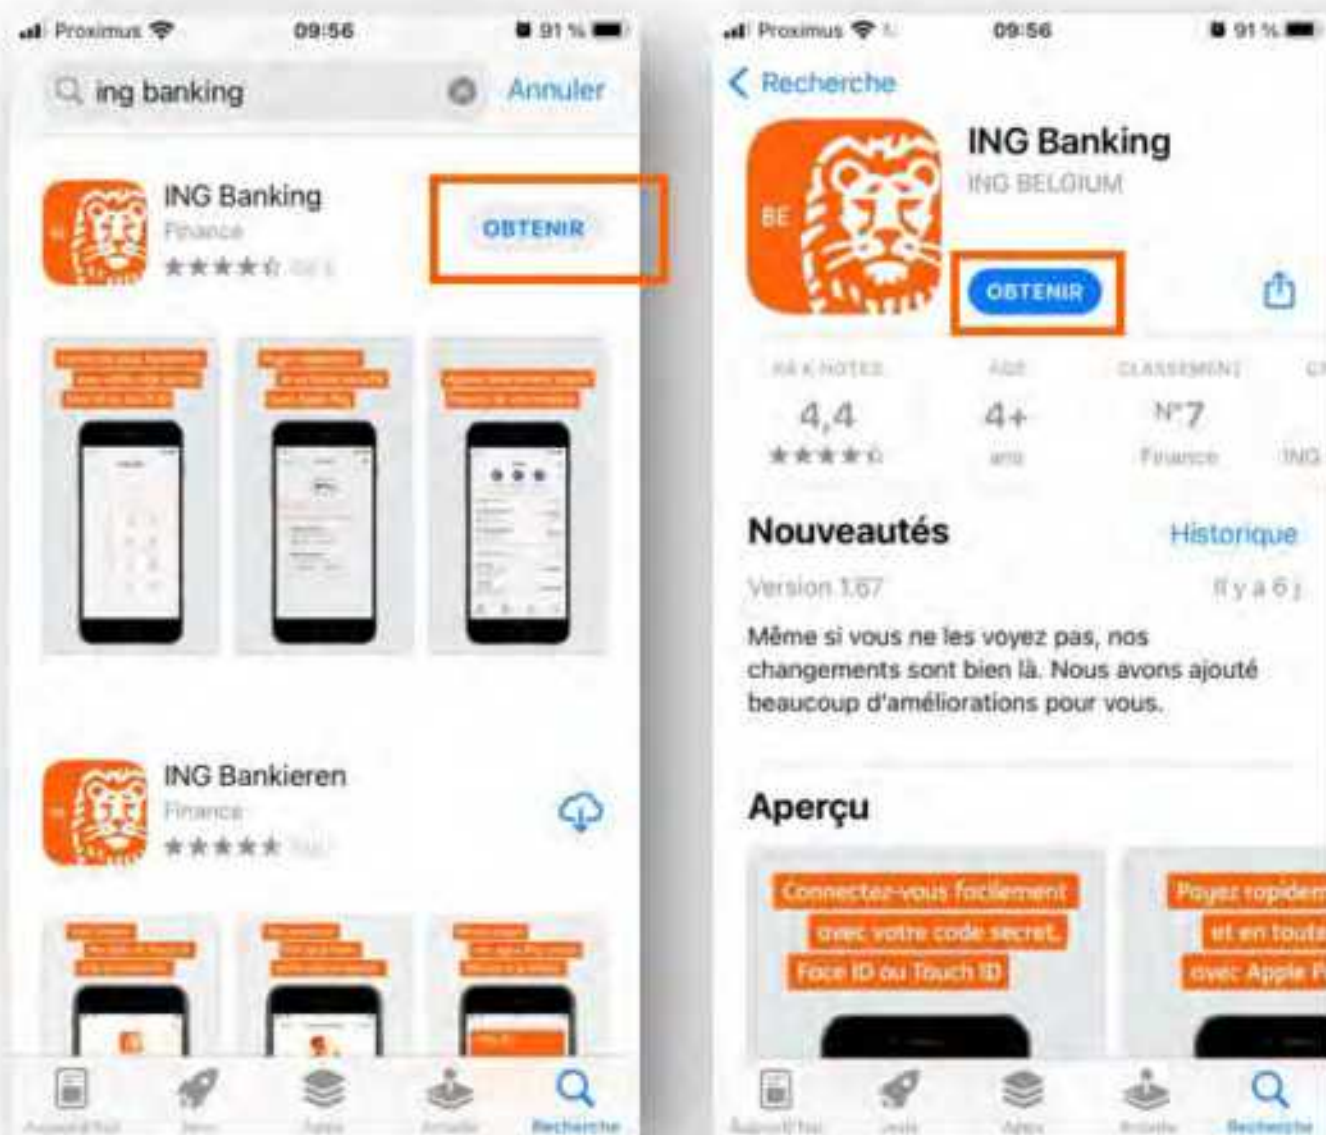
Proximus 09:56 91 %

ing banking Annuler

ING Banking
Finance
★★★★☆ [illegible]
OBTENIR

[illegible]

ING Bankieren
Finance
★★★★★ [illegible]

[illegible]

Aujourd'hui Jeux Apps Arcade Recherche

Proximus 09:56 91 %

Recherche

BE
ING Banking
ING BELGIUM
OBTENIR

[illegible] NOTES 4,4 ★★★★☆
ÂGE 4+ ans
CLASSEMENT N°7 Finance
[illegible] ING

Nouveautés Historique
Version 1.67 Il y a 6 j
Même si vous ne les voyez pas, nos changements sont bien là. Nous avons ajouté beaucoup d'améliorations pour vous.

Aperçu
Connectez-vous facilement avec votre code secret, Face ID ou Touch ID
Payez rapidem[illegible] et en toute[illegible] avec Apple P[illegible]

Aujourd'hui Jeux Apps Arcade Recherche